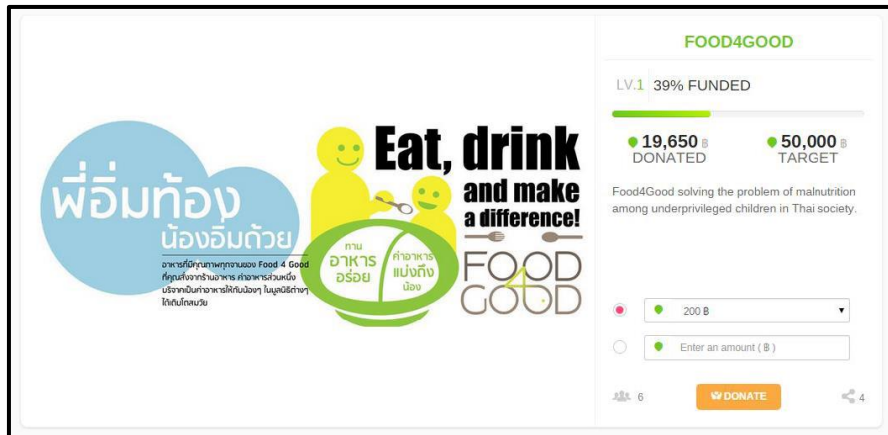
พี่อิ่มท้อง
น้องอิ่มด้วย

อาหารที่มีคุณภาพทุกจานของ Food 4 Good ที่คุณสั่งจากร้านอาหาร ค่าอาหารส่วนหนึ่ง บริจาคเป็นค่าอาหารให้กับน้องๆ ในมูลนิธิต่างๆ ได้เติบโตสมวัย

Eat, drink and make a difference!

ทาน อาหาร อร่อย

ค่าอาหาร แบ่งถึง น้อง

FOOD 4 GOOD

FOOD4GOOD

LV.1 39% FUNDED

19,650 ฿
DONATED

50,000 ฿
TARGET

Food4Good solving the problem of malnutrition among underprivileged children in Thai society.

200 ฿

Enter an amount ( ฿ )

6

DONATE

4